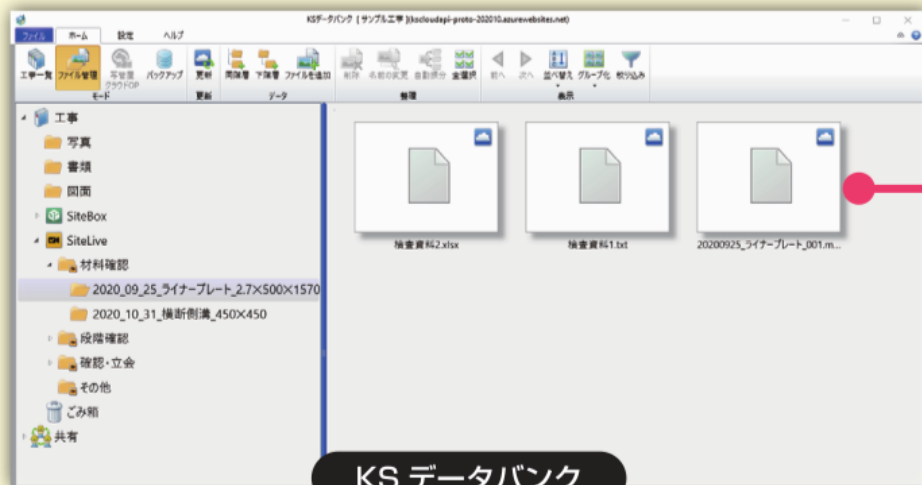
KSデータバンク [サンプル工事 ](kscloudapi-proto-202010.azurewebsites.net)

ファイル ホーム 設定 ヘルプ

工事一覧 ファイル管理 写管屋クラウドOP バックアップ 更新 同階層 下階層 ファイルを追加 削除 名前の変更 自動振分 全選択 前へ 次へ 並べ替え グループ化 絞り込み

モード 更新 データ 整理 表示

工事
写真
書類
図面
SiteBox
SiteLive
材料確認
2020_09_25_ライナープレート_2.7×500×1570
2020_10_31_横断側溝_450×450
段階確認
確認・立会
その他
ごみ箱
共有

検査資料2.xlsx
検査資料1.txt
20200925_ライナープレート_001.m...

KS データバンク